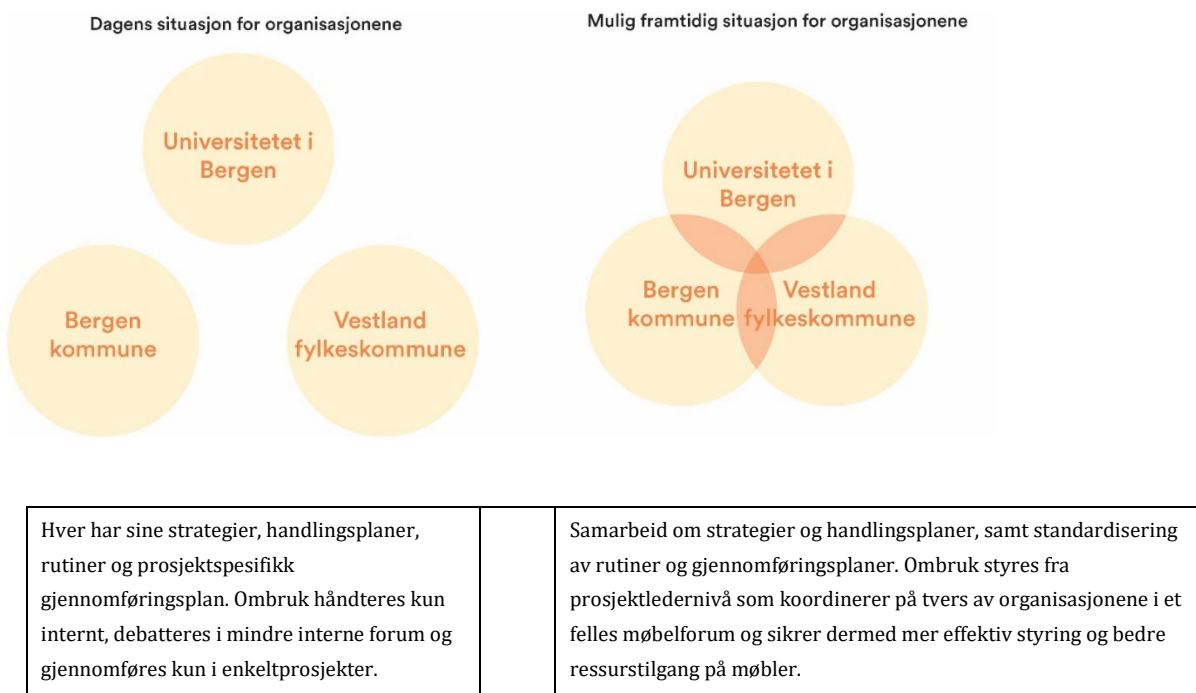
Dagens situasjon for organisasjonene

Universitetet i Bergen

Bergen kommune

Vestland fylkeskommune

Mulig framtidig situasjon for organisasjonene

Universitetet i Bergen

Bergen kommune

Vestland fylkeskommune

| Hver har sine strategier, handlingsplaner, rutiner og prosjektspesifikk gjennomføringsplan. Ombruk håndteres kun internt, debatteres i mindre interne forum og gjennomføres kun i enkeltprosjekter. | | Samarbeid om strategier og handlingsplaner, samt standardisering av rutiner og gjennomføringsplaner. Ombruk styres fra prosjektledernivå som koordinerer på tvers av organisasjonene i et felles møbelforum og sikrer dermed mer effektiv styring og bedre ressurstilgang på møbler. |